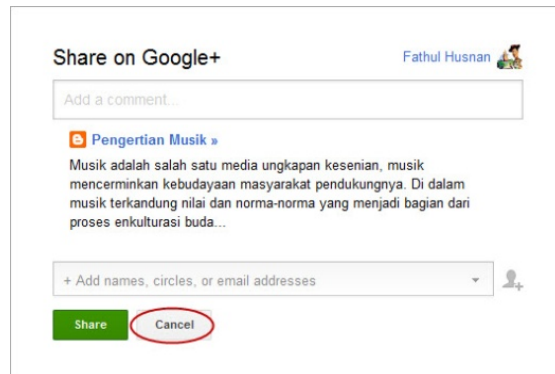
Share on Google+

Fathul Husnan

Add a comment...

Pengertian Musik »

Musik adalah salah satu media ungkapan kesenian, musik mencerminkan kebudayaan masyarakat pendukungnya. Di dalam musik terkandung nilai dan norma-norma yang menjadi bagian dari proses enkulturasi buda...

+ Add names, circles, or email addresses

Share

Cancel